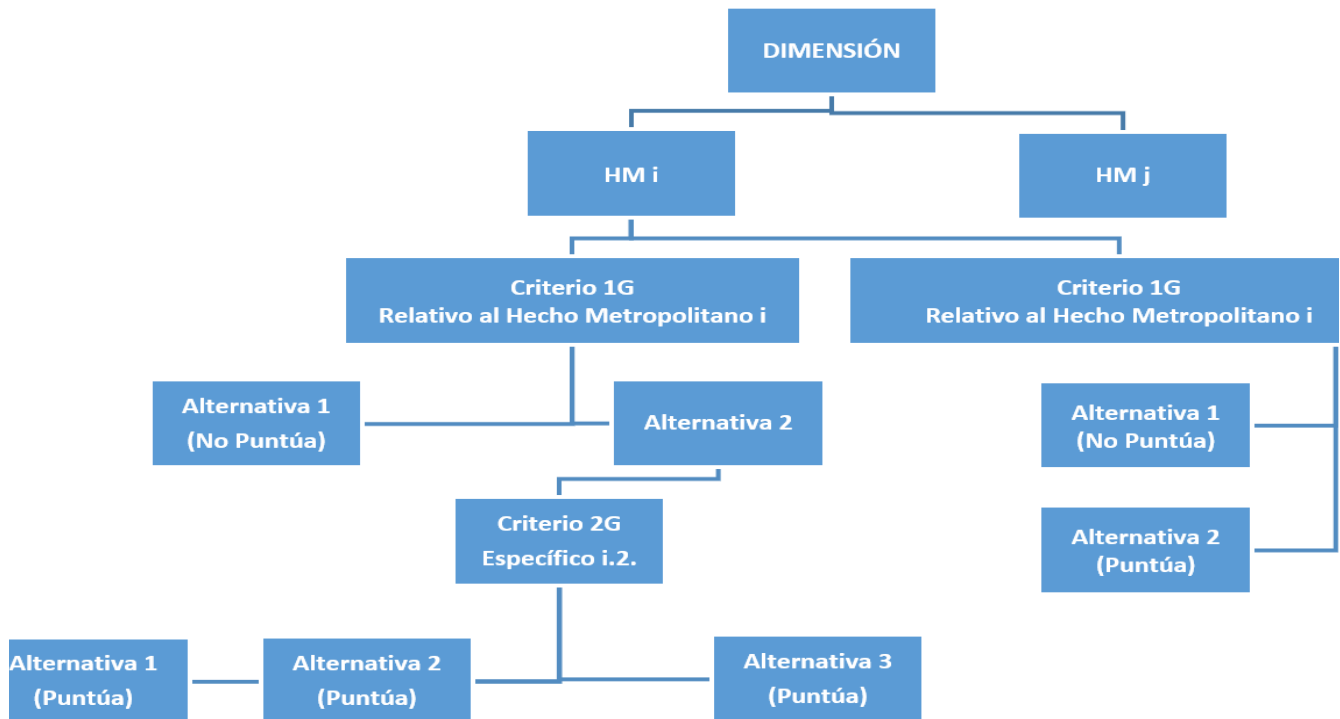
DIMENSIÓN

HM i

HM j

Criterio 1G
Relativo al Hecho Metropolitano i

Criterio 1G
Relativo al Hecho Metropolitano i

Alternativa 1
(No Puntúa)

Alternativa 2

Alternativa 1
(No Puntúa)

Criterio 2G
Específico i.2.

Alternativa 2
(Puntúa)

Alternativa 1
(Puntúa)

Alternativa 2
(Puntúa)

Alternativa 3
(Puntúa)